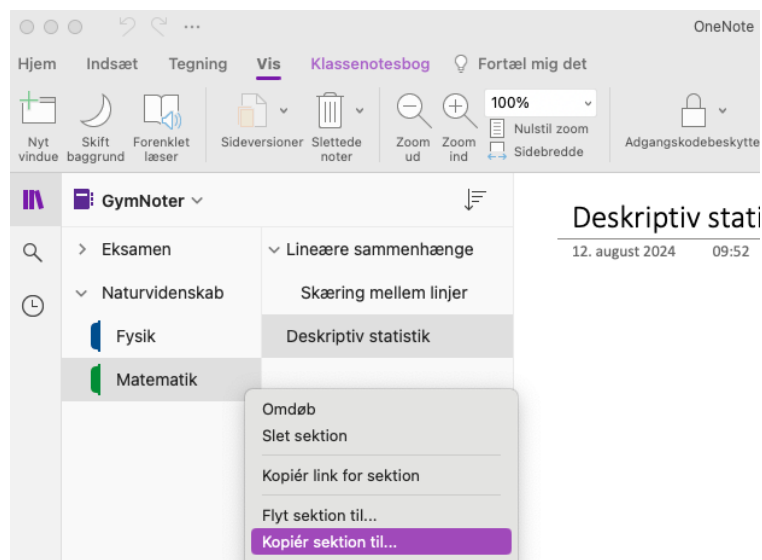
OneNote

Hjem Indsæt Tegning Vis Klassenotesbog Fortæl mig det

Nyt vindue Skift baggrund Forenklet læser Sideversioner Slettede noter Zoom ud Zoom ind 100% Nulstil zoom Sidebredde Adgangskodebeskytte

GymNoter

Eksamen
Naturvidenskab
Fysik
Matematik

Lineære sammenhænge
Skæring mellem linjer
Deskriptiv statistik

Deskriptiv stati
12. august 2024 09:52

Omdøb
Slet sektion
Kopiér link for sektion
Flyt sektion til...
Kopiér sektion til...